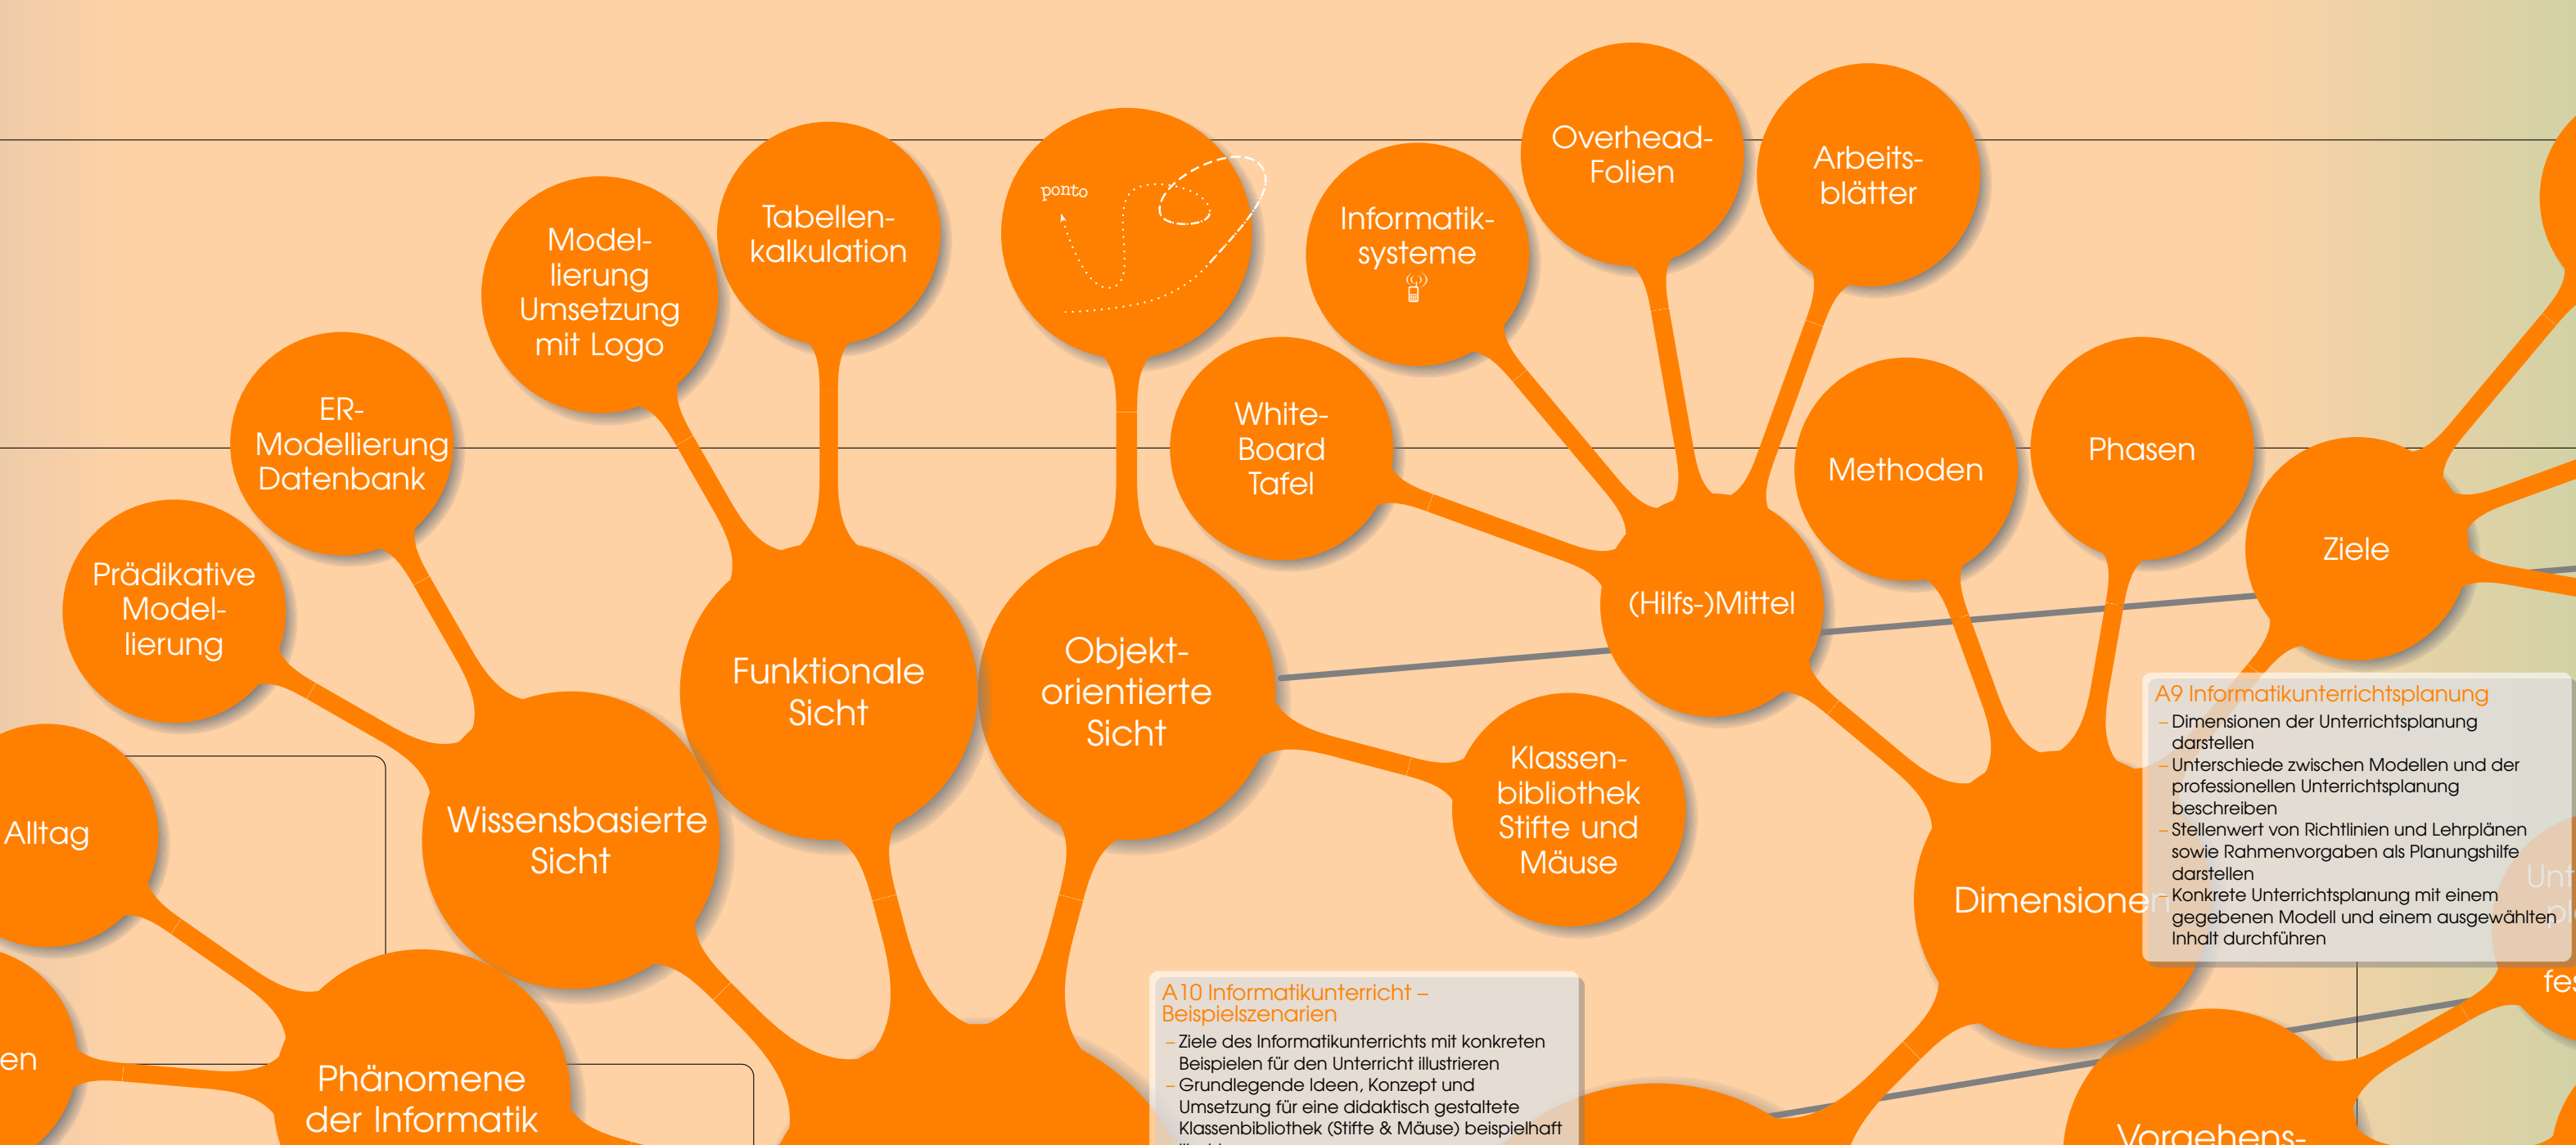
Model-lierung Umsetzung mit Logo

Tabellen-kalkulation

ponto

Informatik-systeme

Overhead-Folien

Arbeits-blätter

ER-Modellierung Datenbank

Prädikative Model-lierung

White-Board Tafel

(Hilfs-)Mittel

Methoden

Phasen

Ziele

Funktionale Sicht

Objekt-orientierte Sicht

Wissensbasierte Sicht

Alltag

Klassen-bibliothek Stifte und Mäuse

A9 Informatikunterrichtsplanung
– Dimensionen der Unterrichtsplanung darstellen
– Unterschiede zwischen Modellen und der professionellen Unterrichtsplanung beschreiben
– Stellenwert von Richtlinien und Lehrplänen sowie Rahmenvorgaben als Planungshilfe darstellen
– Konkrete Unterrichtsplanung mit einem gegebenen Modell und einem ausgewählten Inhalt durchführen

Dimensionen

Unt

pl

fes

en

Phänomene der Informatik

A10 Informatikunterricht – Beispielszenarien
– Ziele des Informatikunterrichts mit konkreten Beispielen für den Unterricht illustrieren
– Grundlegende Ideen, Konzept und Umsetzung für eine didaktisch gestaltete Klassenbibliothek (Stifte & Mäuse) beispielhaft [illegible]

Vorgehens-